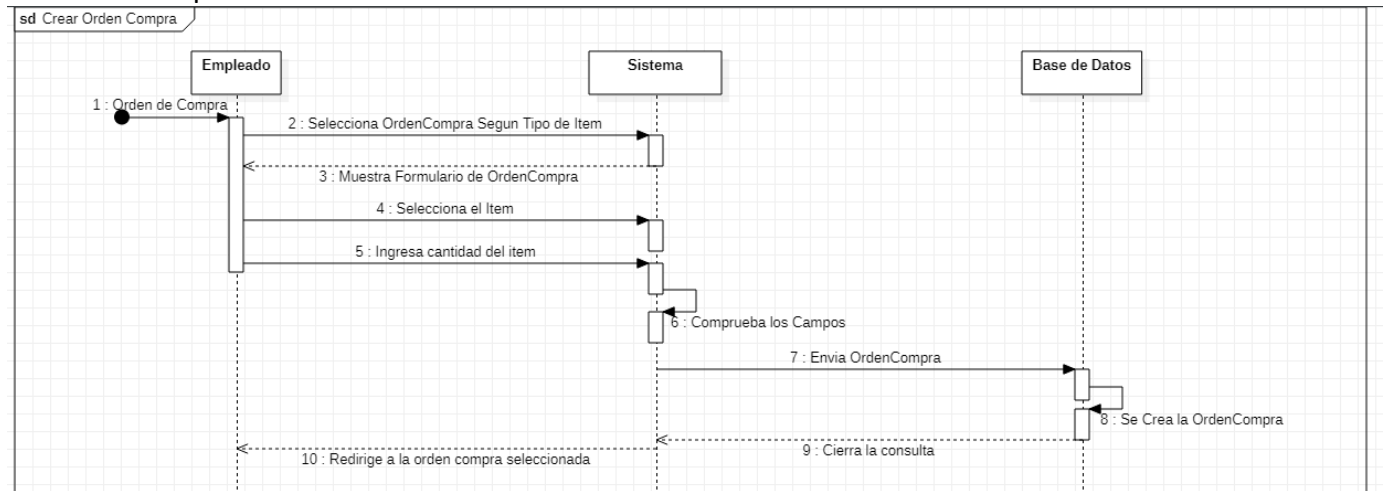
sd Crear Orden Compra

Empleado

Sistema

Base de Datos

1 : Orden de Compra

2 : Selecciona OrdenCompra Segun Tipo de Item

3 : Muestra Formulario de OrdenCompra

4 : Selecciona el Item

5 : Ingresa cantidad del item

6 : Comprueba los Campos

7 : Envia OrdenCompra

8 : Se Crea la OrdenCompra

9 : Cierra la consulta

10 : Redirige a la orden compra seleccionada